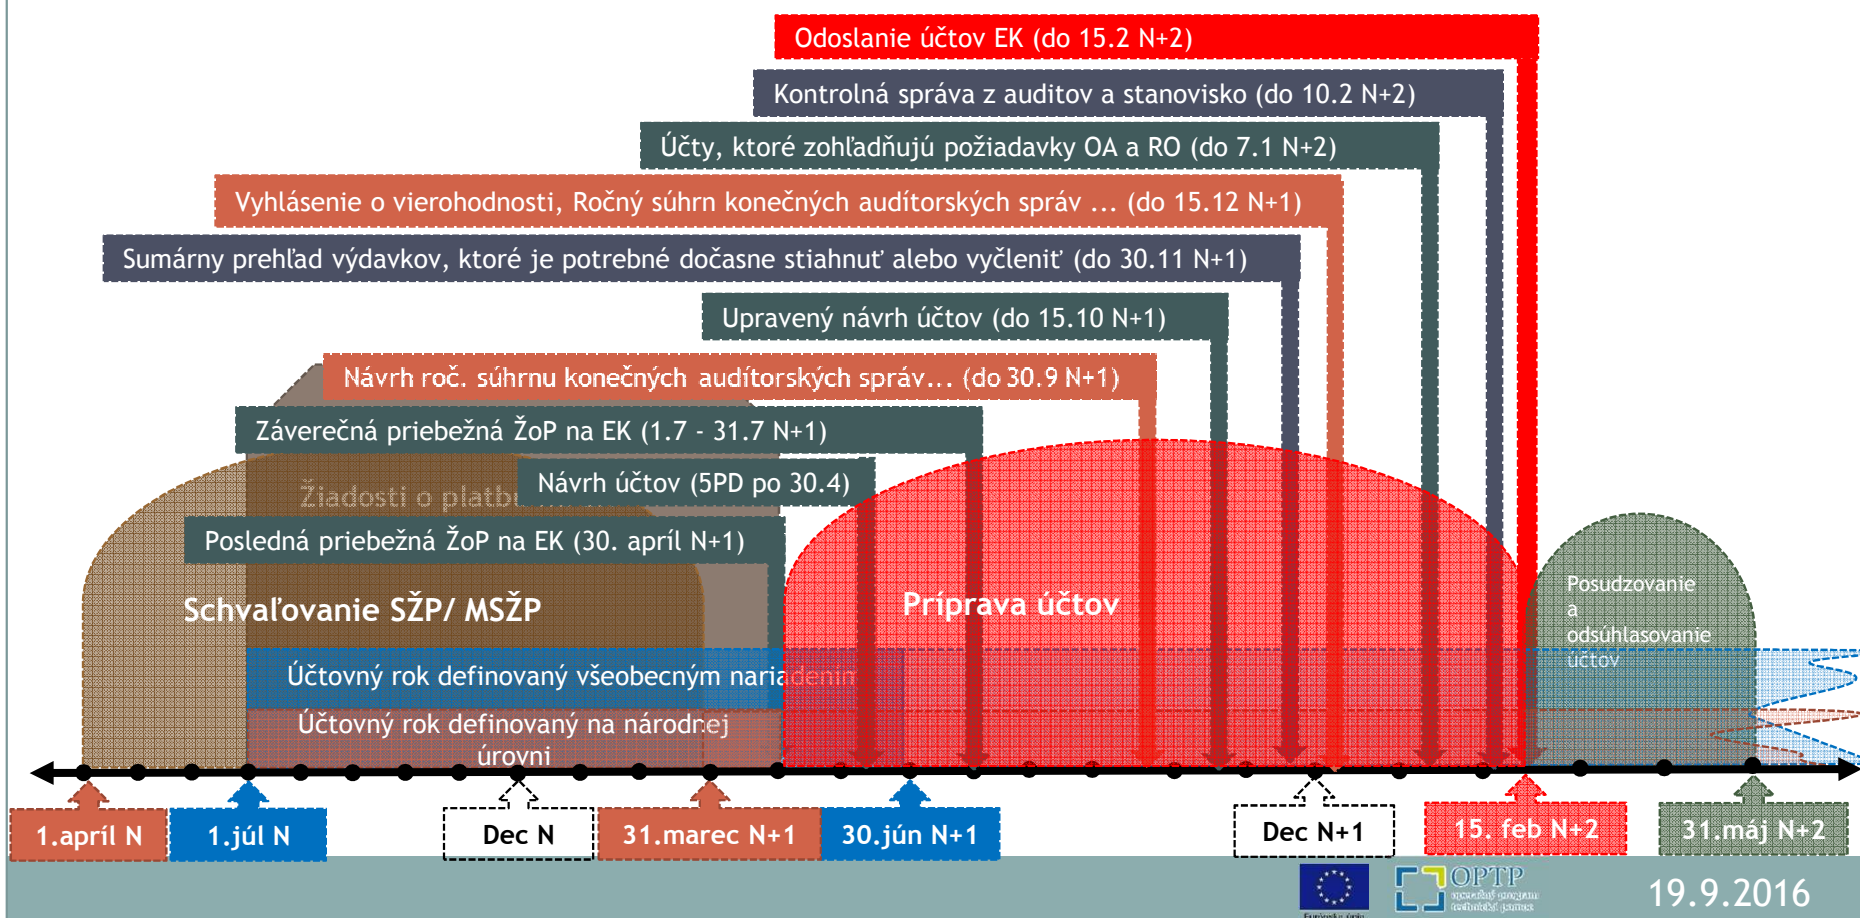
Odoslanie účtov EK (do 15.2 N+2)

Kontrolná správa z auditov a stanovisko (do 10.2 N+2)

Účty, ktoré zohľadňujú požiadavky OA a RO (do 7.1 N+2)

Vyhlásenie o vierohodnosti, Ročný súhrn konečných audítorských správ ... (do 15.12 N+1)

Sumárny prehľad výdavkov, ktoré je potrebné dočasne stiahnuť alebo vyčleniť (do 30.11 N+1)

Upravený návrh účtov (do 15.10 N+1)

Návrh roč. súhrnu konečných audítorských správ... (do 30.9 N+1)

Záverečná priebežná ŽoP na EK (1.7 - 31.7 N+1)

Žiadosti o platb

Návrh účtov (5PD po 30.4)

Posledná priebežná ŽoP na EK (30. apríl N+1)

Schvaľovanie SŽP/ MSŽP

Príprava účtov

Posudzovanie a odsúhlasovanie účtov

Účtovný rok definovaný všeobecným nariadením

Účtovný rok definovaný na národnej úrovni

1.apríl N

1.júl N

Dec N

31.marec N+1

30.jún N+1

Dec N+1

15. feb N+2

31.máj N+2

OPTP

19.9.2016